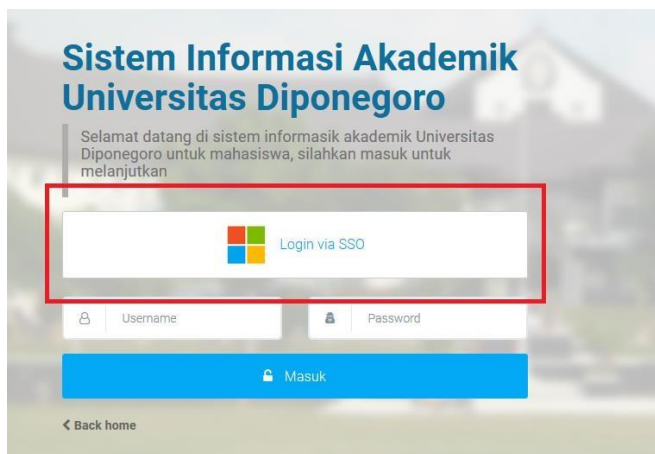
Sistem Informasi Akademik Universitas Diponegoro

Selamat datang di sistem informasik akademik Universitas Diponegoro untuk mahasiswa, silahkan masuk untuk melanjutkan

Login via SSO

Username

Password

Masuk

< Back home